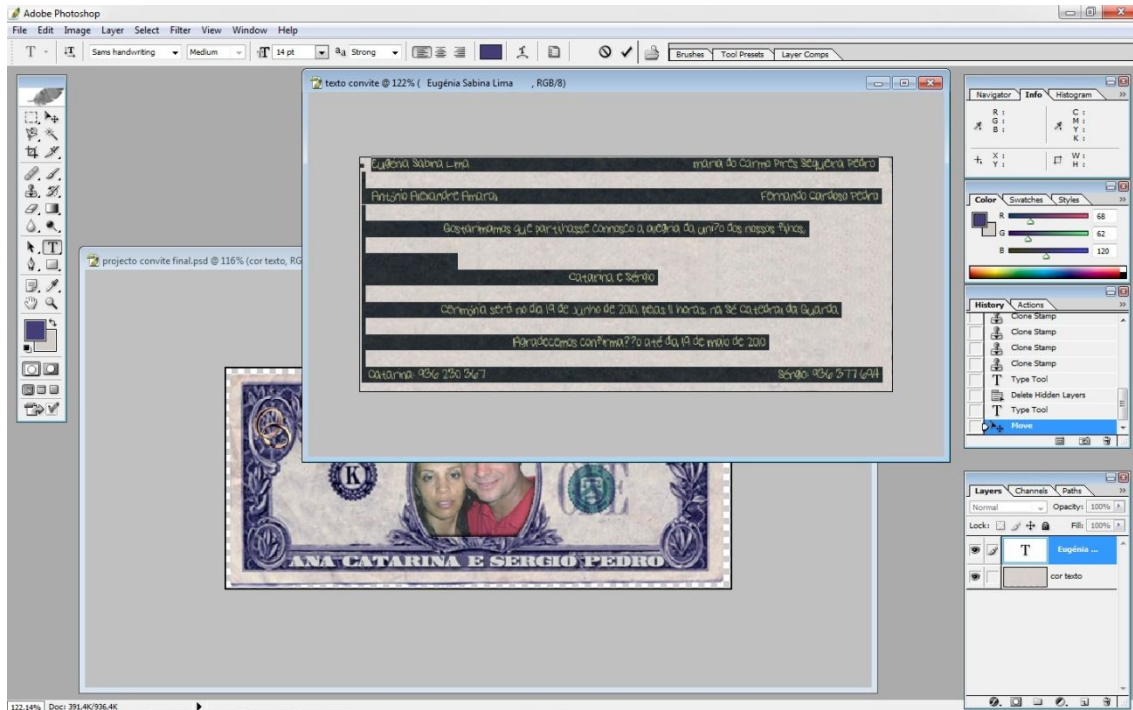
Adobe Photoshop

File Edit Image Layer Select Filter View Window Help

Sams handwriting Medium 14 pt aa Strong

Brushes Tool Presets Layer Comps

texto convite @ 122% ( Eugénia Sabina Lima , RGB/8)

Eugénia Sabina Lima maria do Carmo Pires Sequeira Pedro

António Alexandre Amaral Fernando Cardoso Pedro

Gostaríamos que partilhasse connosco a alegria da união dos nossos filhos.

Catarina e Sérgio

Cerimónia será no dia 19 de Junho de 2010, pelas 11 horas, na Sé Catedral da Guarda.

Agradecemos confirmação até dia 19 de maio de 2010

Catarina: 936 230 367 Sérgio: 936 377 694

projecto convite final.psd @ 116% (cor texto, RG

ANA CATARINA E SERGIO PEDRO

Navigator Info Histogram

R: G: B: C: M: Y: K:

X: Y: W: H:

Color Swatches Styles

R 68
G 62
B 120

History Actions

Clone Stamp
Clone Stamp
Clone Stamp
Clone Stamp
Type Tool
Delete Hidden Layers
Type Tool
Move

Layers Channels Paths

Normal Opacity: 100%

Lock: Fill: 100%

Eugénia ...

cor texto

122.14% Doc: 391,4K/936,4K